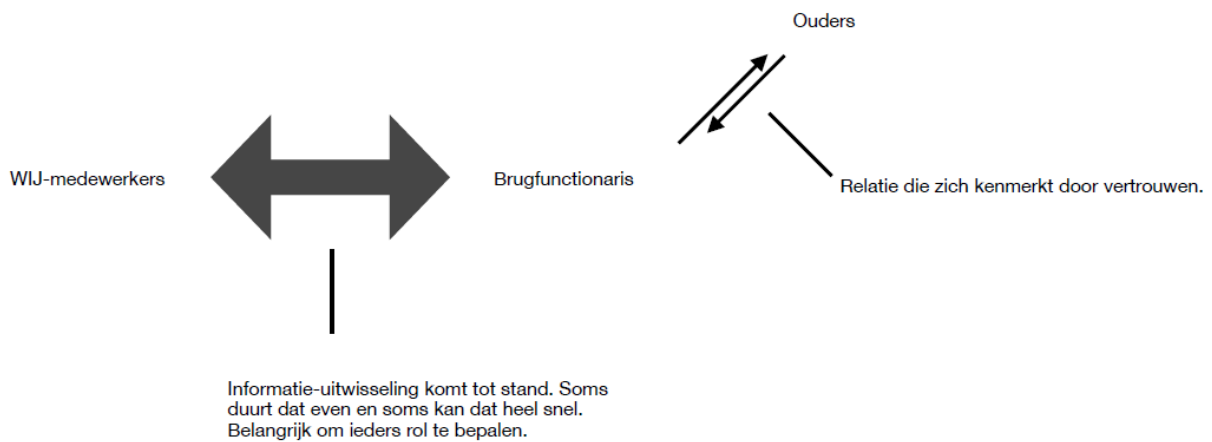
Ouders

WIJ-medewerkers

Brugfunctionaris

Relatie die zich kenmerkt door vertrouwen.

Informatie-uitwisseling komt tot stand. Soms duurt dat even en soms kan dat heel snel. Belangrijk om ieders rol te bepalen.